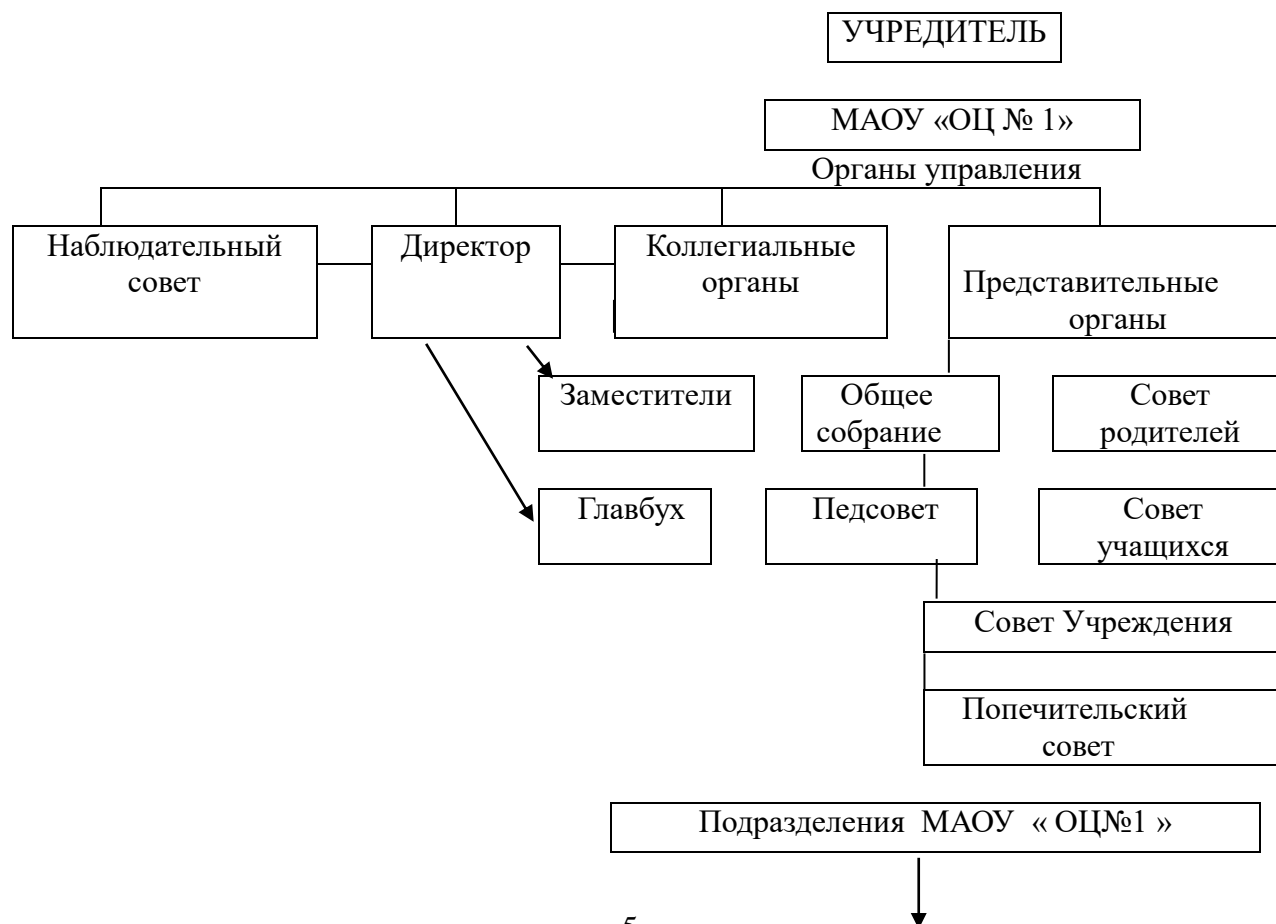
УЧРЕДИТЕЛЬ

МАОУ «ОЦ № 1»

Органы управления

Наблюдательный совет

Директор

Коллегиальные органы

Представительные органы

Заместители

Общее собрание

Совет родителей

Главбух

Педсовет

Совет учащихся

Совет Учреждения

Попечительский совет

Подразделения МАОУ « ОЦ№1 »

5